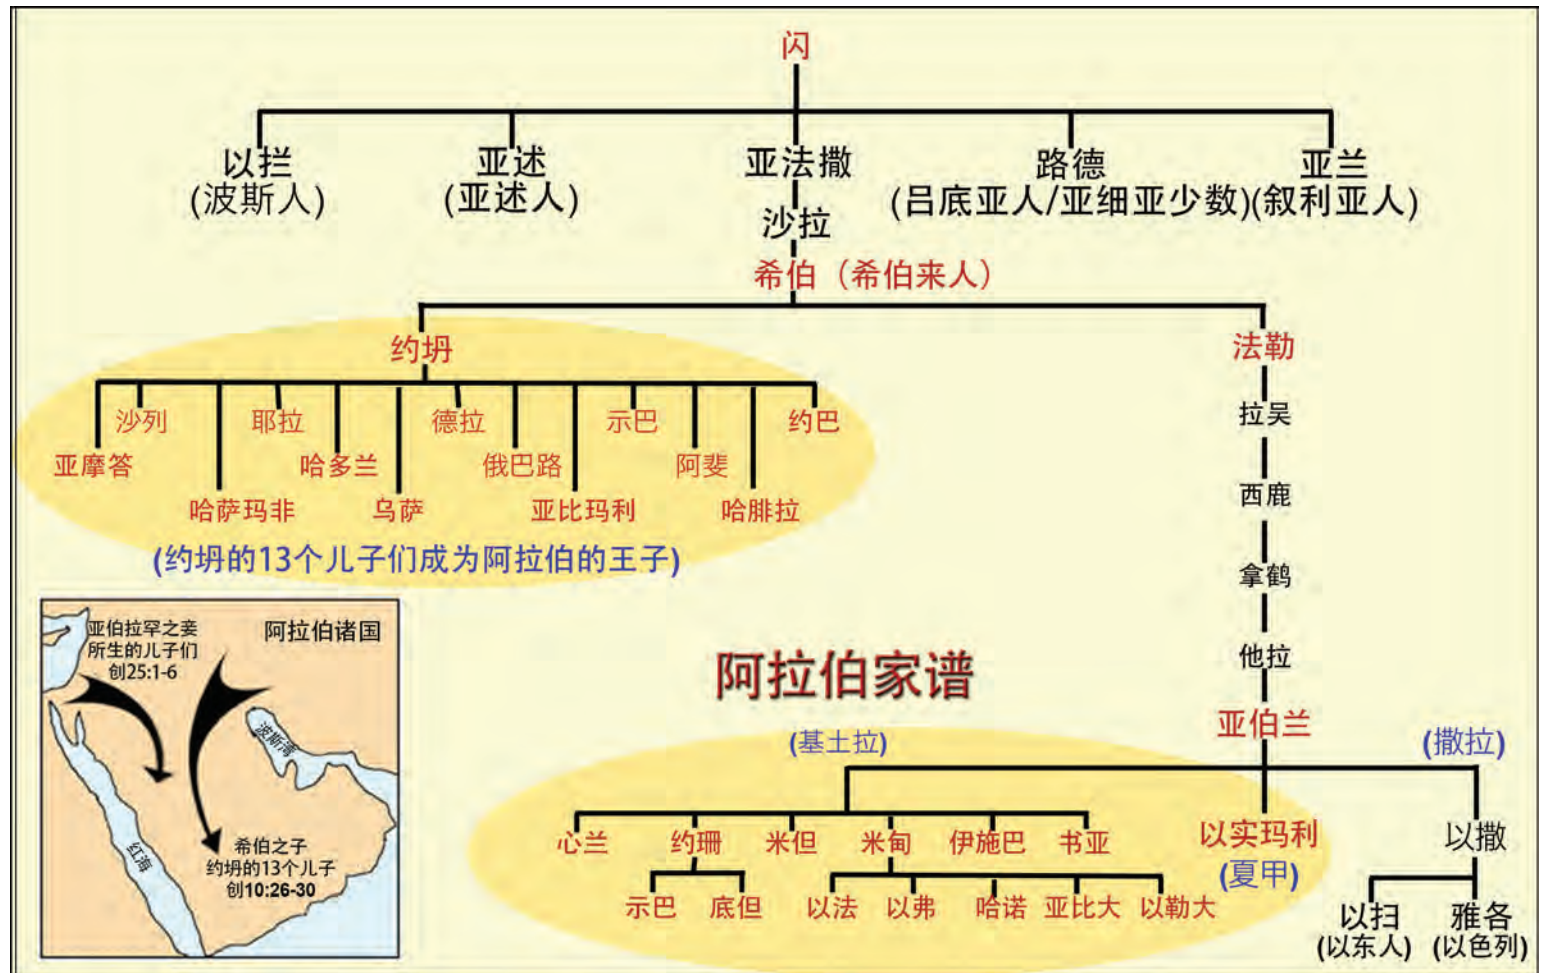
闪

以拦
(波斯人)

亚述
(亚述人)

亚法撒

沙拉

路德
(吕底亚人/亚细亚少数)

亚兰
(叙利亚人)

希伯（希伯来人）

约坍

沙列 耶拉 德拉 示巴 约巴

亚摩答 哈多兰 俄巴路 阿斐

哈萨玛非 乌萨 亚比玛利 哈腓拉

(约坍的13个儿子们成为阿拉伯的王子)

法勒

拉吴

西鹿

拿鹤

他拉

亚伯兰

亚伯拉罕之妾所生的儿子们
创25:1-6

阿拉伯诸国

波斯湾

红海

希伯之子
约坍的13个儿子
创10:26-30

阿拉伯家谱

(基土拉)

(撒拉)

心兰 约珊 米但 米甸 伊施巴 书亚

以实玛利
(夏甲)

以撒

示巴 底但

以法 以弗 哈诺 亚比大 以勒大

以扫
(以东人)

雅各
(以色列)